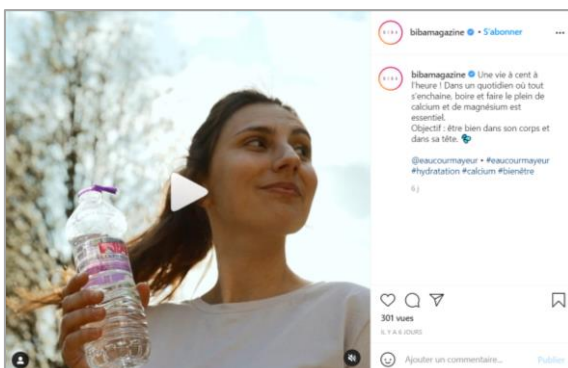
bibamagazine • S'abonner

bibamagazine Une vie à cent à l'heure ! Dans un quotidien où tout s'enchaîne, boire et faire le plein de calcium et de magnésium est essentiel.
Objectif : être bien dans son corps et dans sa tête. 🌊

@eaucourmayeur • #eaucourmayeur #hydratation #calcium #bienêtre

6 j

301 vues

IL Y A 6 JOURS

Ajouter un commentaire...

Publier